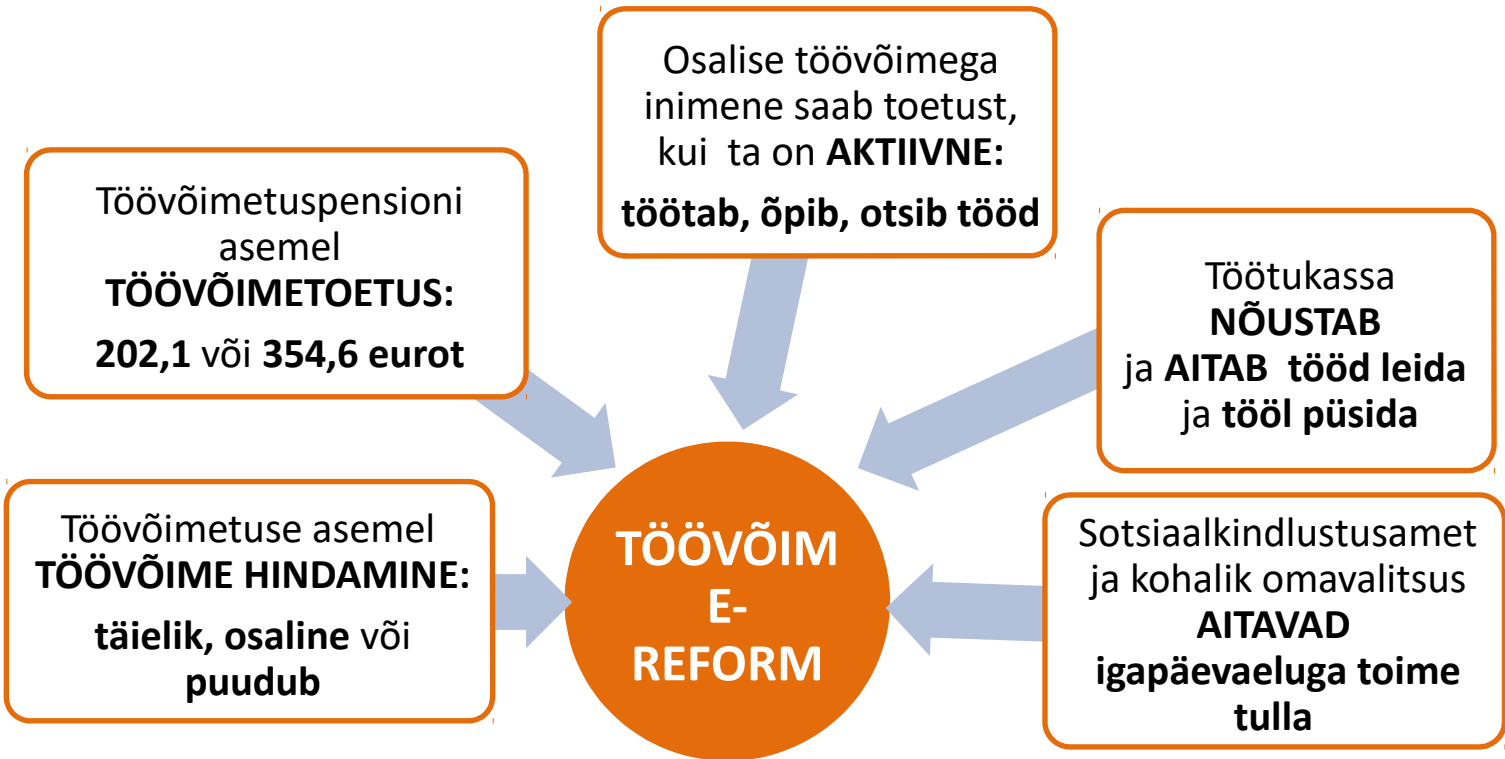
Osalise töövõimega inimene saab toetust, kui ta on AKTIIVNE:

töötab, õpib, otsib tööd

Töövõimetuspensioni asemel TÖÖVÕIMETOETUS:

202,1 või 354,6 eurot

Töötukassa NÕUSTAB ja AITAB tööd leida ja tööl püsida

Töövõimetuse asemel TÖÖVÕIME HINDAMINE:

täielik, osaline või puudub

TÖÖVÕIM E-REFORM

Sotsiaalkindlustusamet ja kohalik omavalitsus AITAVAD igapäevaeluga toime tulla